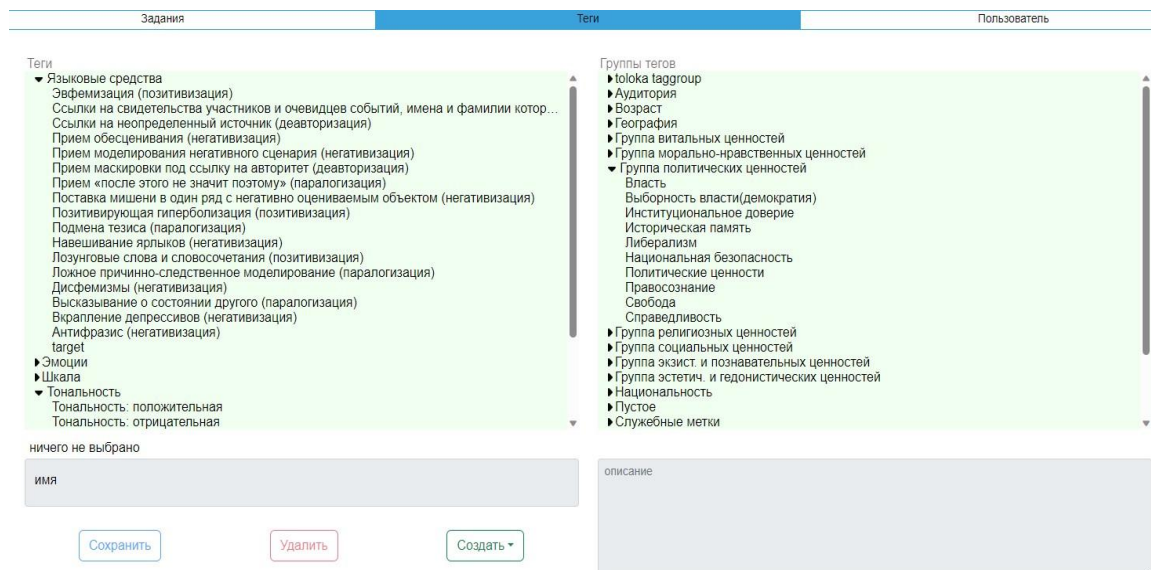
Задания | Теги | Пользователь

Теги
▾ Языковые средства
Эвфемизация (позитивизация)
Ссылки на свидетельства участников и очевидцев событий, имена и фамилии котор...
Ссылки на неопределенный источник (деавторизация)
Прием обесценивания (негативизация)
Прием моделирования негативного сценария (негативизация)
Прием маскировки под ссылку на авторитет (деавторизация)
Прием «после этого не значит поэтому» (паралогизация)
Поставка мишени в один ряд с негативно оцениваемым объектом (негативизация)
Позитивирующая гиперболизация (позитивизация)
Подмена тезиса (паралогизация)
Навешивание ярлыков (негативизация)
Лозунговые слова и словосочетания (позитивизация)
Ложное причинно-следственное моделирование (паралогизация)
Дисфемизмы (негативизация)
Высказывание о состоянии другого (паралогизация)
Вкрапление депрессивов (негативизация)
Антифразис (негативизация)
target
▸Эмоции
▸Шкала
▾ Тональность
Тональность: положительная
Тональность: отрицательная

ничего не выбрано
имя

Сохранить | Удалить | Создать ▾

Группы тегов
▸toloka taggroup
▸Аудитория
▸Возраст
▸География
▸Группа витальных ценностей
▸Группа морально-нравственных ценностей
▾ Группа политических ценностей
Власть
Выборность власти(демократия)
Институциональное доверие
Историческая память
Либерализм
Национальная безопасность
Политические ценности
Правосознание
Свобода
Справедливость
▸Группа религиозных ценностей
▸Группа социальных ценностей
▸Группа экзист. и познавательных ценностей
▸Группа эстетич. и гедонистических ценностей
▸Национальность
▸Пустое
▸Служебные метки

описание